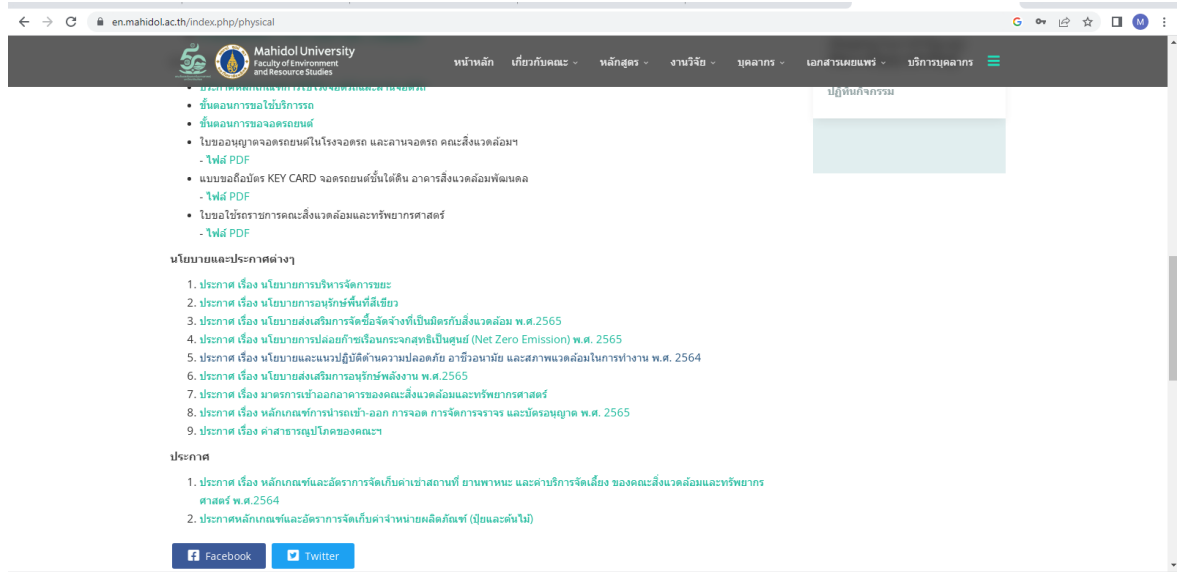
en.mahidol.ac.th/index.php/physical

Mahidol University
Faculty of Environment and Resource Studies

หน้าหลัก เกี่ยวกับคณะ หลักสูตร งานวิจัย บุคลากร เอกสารเผยแพร่ บริการบุคลากร

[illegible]

ปฏิทินกิจกรรม

• ขั้นตอนการขอใช้บริการรถ
• ขั้นตอนการขอจอดรถยนต์
• ใบขออนุญาตจอดรถยนต์ในโรงจอดรถ และลานจอดรถ คณะสิ่งแวดล้อมฯ
- ไฟล์ PDF
• แบบขอถือบัตร KEY CARD จอดรถยนต์ชั้นใต้ดิน อาคารสิ่งแวดล้อมพัฒนดล
- ไฟล์ PDF
• ใบขอใช้รถราชการคณะสิ่งแวดล้อมและทรัพยากรศาสตร์
- ไฟล์ PDF

นโยบายและประกาศต่างๆ

1. ประกาศ เรื่อง นโยบายการบริหารจัดการขยะ
2. ประกาศ เรื่อง นโยบายการอนุรักษ์พื้นที่สีเขียว
3. ประกาศ เรื่อง นโยบายส่งเสริมการจัดซื้อจัดจ้างที่เป็นมิตรกับสิ่งแวดล้อม พ.ศ.2565
4. ประกาศ เรื่อง นโยบายการปล่อยก๊าซเรือนกระจกสุทธิเป็นศูนย์ (Net Zero Emission) พ.ศ. 2565
5. ประกาศ เรื่อง นโยบายและแนวปฏิบัติด้านความปลอดภัย อาชีวอนามัย และสภาพแวดล้อมในการทำงาน พ.ศ. 2564
6. ประกาศ เรื่อง นโยบายส่งเสริมการอนุรักษ์พลังงาน พ.ศ.2565
7. ประกาศ เรื่อง มาตรการเข้าออกอาคารของคณะสิ่งแวดล้อมและทรัพยากรศาสตร์
8. ประกาศ เรื่อง หลักเกณฑ์การนำรถเข้า-ออก การจอด การจัดการจราจร และบัตรอนุญาต พ.ศ. 2565
9. ประกาศ เรื่อง ค่าสาธารณูปโภคของคณะฯ

ประกาศ

1. ประกาศ เรื่อง หลักเกณฑ์และอัตราการจัดเก็บค่าเช่าสถานที่ ยานพาหนะ และค่าบริการจัดเลี้ยง ของคณะสิ่งแวดล้อมและทรัพยากรศาสตร์ พ.ศ.2564
2. ประกาศหลักเกณฑ์และอัตราการจัดเก็บค่าจำหน่ายผลิตภัณฑ์ (ปุ๋ยและต้นไม้)

Facebook Twitter